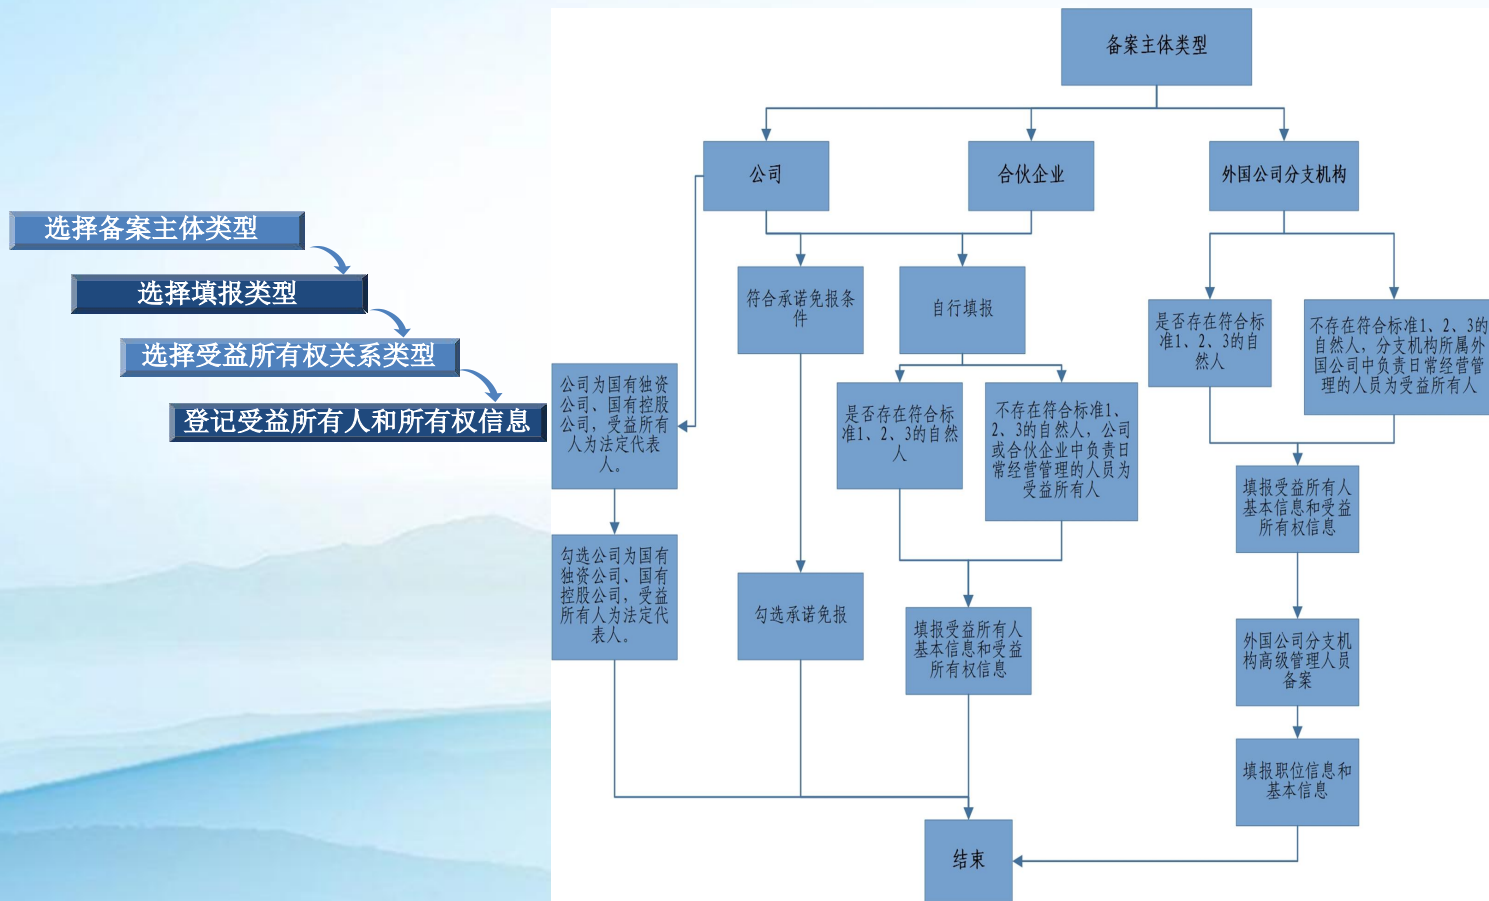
选择备案主体类型

选择填报类型

选择受益所有权关系类型

登记受益所有人和所有权信息

备案主体类型

公司

合伙企业

外国公司分支机构

符合承诺免报条件

自行填报

是否存在符合标准1、2、3的自然人

不存在符合标准1、2、3的自然人，分支机构所属外国公司中负责日常经营管理的人员为受益所有人

公司为国有独资公司、国有控股公司，受益所有人为法定代表人。

是否存在符合标准1、2、3的自然人

不存在符合标准1、2、3的自然人，公司或合伙企业中负责日常经营管理的人员为受益所有人

填报受益所有人基本信息和受益所有权信息

勾选公司为国有独资公司、国有控股公司，受益所有人为法定代表人。

勾选承诺免报

填报受益所有人基本信息和受益所有权信息

外国公司分支机构高级管理人员备案

填报职位信息和基本信息

结束